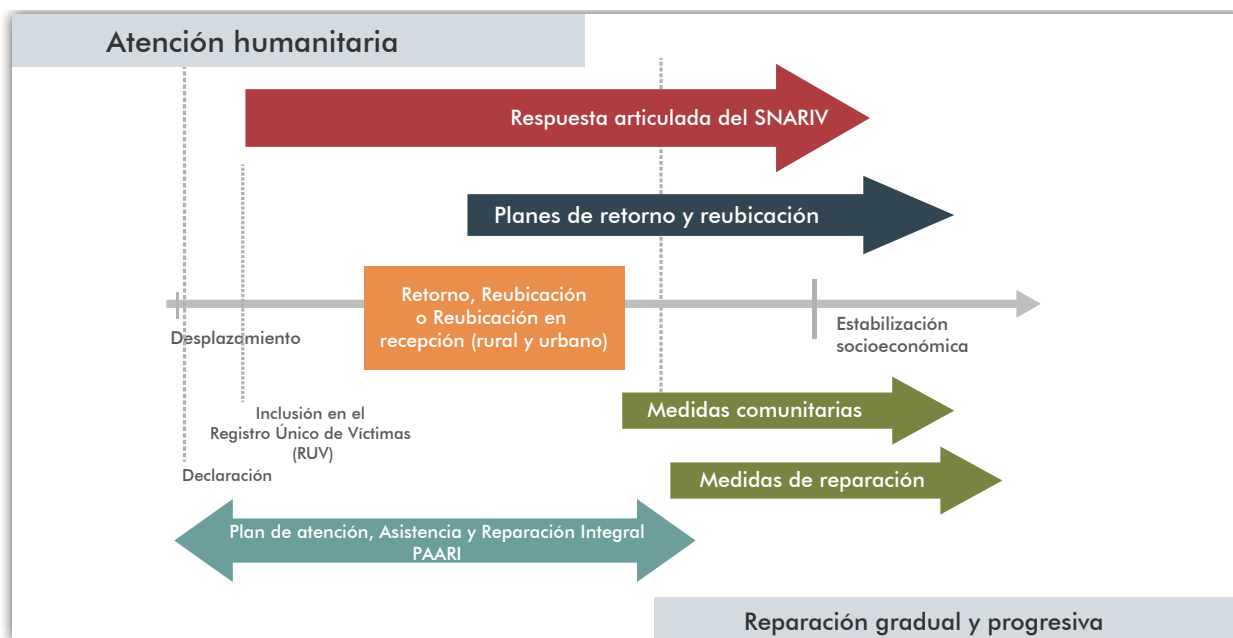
Atención humanitaria

Respuesta articulada del SNARIV

Planes de retorno y reubicación

Retorno, Reubicación o Reubicación en recepción (rural y urbano)

Desplazamiento

Estabilización socioeconómica

Inclusión en el Registro Único de Víctimas (RUV)

Declaración

Medidas comunitarias

Medidas de reparación

Plan de atención, Asistencia y Reparación Integral PAARI

Reparación gradual y progresiva